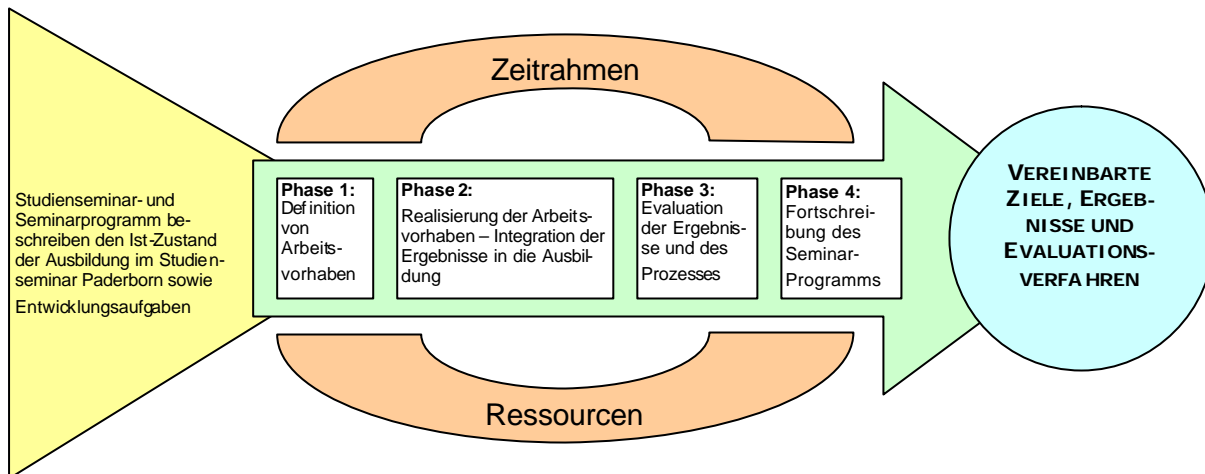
Studienseminar- und Seminarprogramm beschreiben den Ist-Zustand der Ausbildung im Studienseminar Paderborn sowie Entwicklungsaufgaben

Zeitrahmen

Phase 1:
Definition von Arbeitsvorhaben

Phase 2:
Realisierung der Arbeitsvorhaben – Integration der Ergebnisse in die Ausbildung

Phase 3:
Evaluation der Ergebnisse und des Prozesses

Phase 4:
Fortschreibung des Seminar-Programms

Ressourcen

VEREINBARTE ZIELE, ERGEBNISSE UND EVALUATIONSVERFAHREN